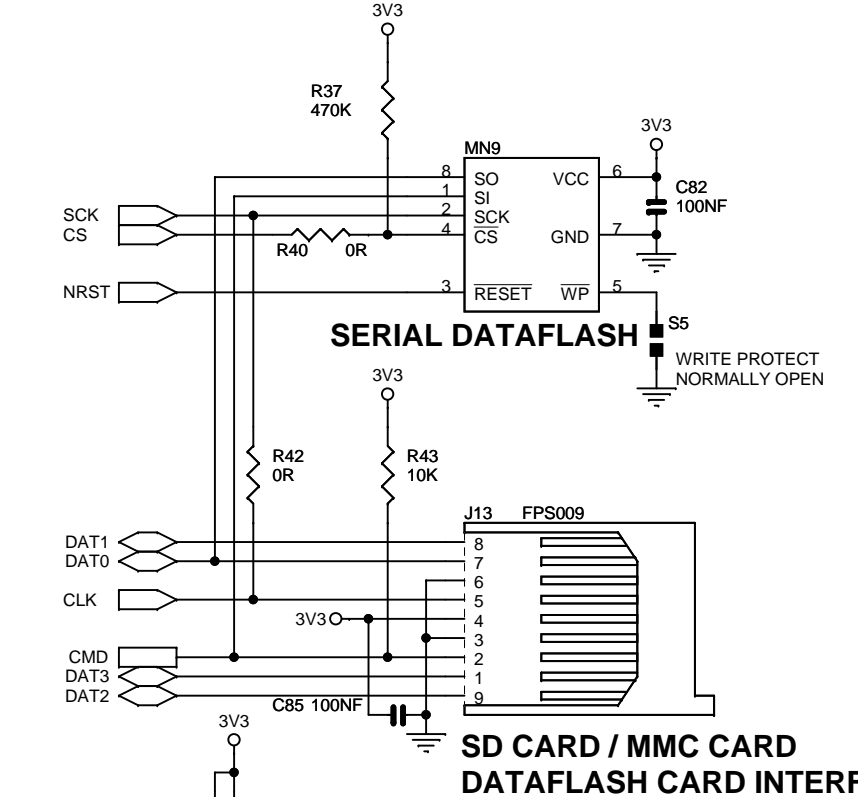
3V3

R37
470K

3V3

MN9

8 SO VCC 6
1 SI
2 SCK
4 $\overline{CS}$ GND 7

C82
100NF

SCK
CS

R40 0R

NRST

3 $\overline{RESET}$ $\overline{WP}$ 5

S5

SERIAL DATAFLASH

WRITE PROTECT
NORMALLY OPEN

3V3

R42
0R

R43
10K

J13 FPS009

DAT1
DAT0

8
7
6

CLK

5

3V3

4
3

CMD
DAT3
DAT2

2
1
9

C85 100NF

3V3

SD CARD / MMC CARD
DATAFLASH CARD INTERF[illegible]